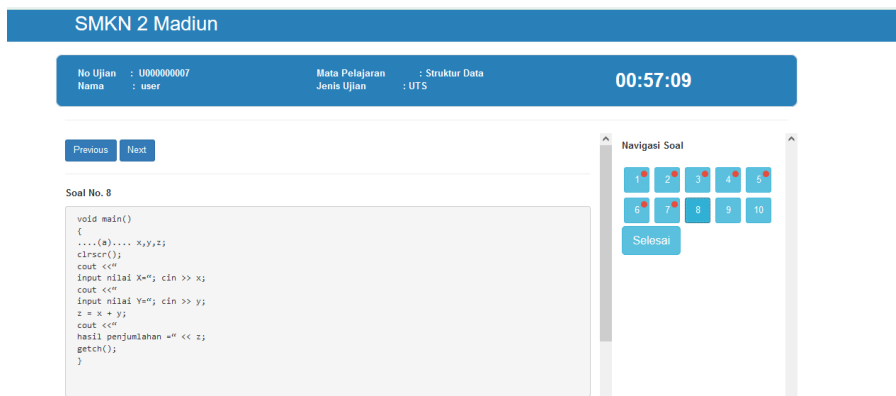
SMKN 2 Madiun

No Ujian : U000000007
Nama : user

Mata Pelajaran : Struktur Data
Jenis Ujian : UTS

00:57:09

Previous Next

Soal No. 8

void main()
{
....(a).... x,y,z;
clrscr();
cout <<"
input nilai X="; cin >> x;
cout <<"
input nilai Y="; cin >> y;
z = x + y;
cout <<"
hasil penjumlahan =" << z;
getch();
}

Navigasi Soal

1 2 3 4 5
6 7 8 9 10

Selesai